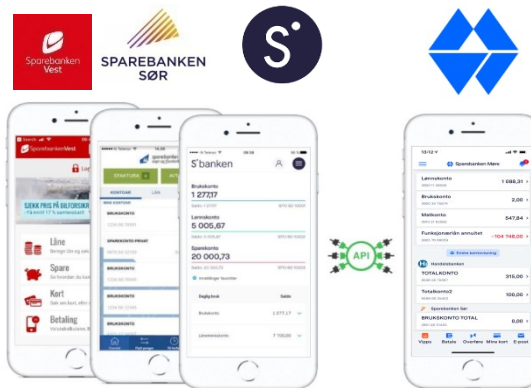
Sparebanken Vest

SPAREBANKEN SØR

S'banken

Sparebanken Vest

SJEKK PRIS PÅ BILFORSIKRING

Låne

Spare

Kort

Betaling

Sparebanken Sør

BRUKSKONTO

S'banken

Brukskonto
1 277,17

Lønnskonto
5 005,67

Sparekonto
20 000,73

Daglig bruk

Saldo

Brukskonto
1 277,17

API

Sparebanken Møre

Lønnskonto
1 585,31

Brukskonto
2,06

Matkonto
547,84

Funksjonærlån annuitet
-104 748,06

Handelsbanken

TOTALKONTO
315,06

Totalkonto2
100,00

Sparebanken Sør

BRUKSKONTO TOTAL
0,00

Vipps
Betale
Overføre
Mine kort
E-post